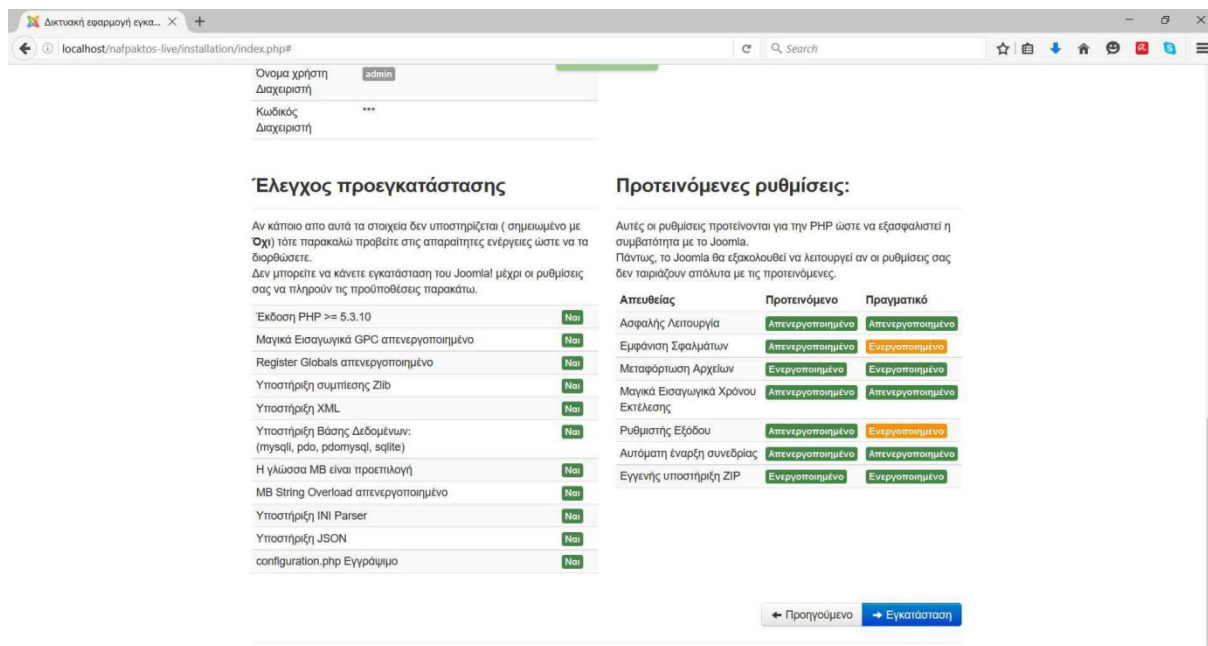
Δικτυακή εφαρμογή εγκα... ×  +

localhost/nafpaktos-live/installation/index.php#

Search

| | |
|---|---|
| Όνομα χρήστη Διαχειριστή | admin |
| Κωδικός Διαχειριστή | *** |

Έλεγχος προεγκατάστασης

Αν κάποιο απο αυτά τα στοιχεία δεν υποστηρίζεται ( σημειωμένο με Όχι) τότε παρακαλώ προβείτε στις απαραίτητες ενέργειες ώστε να τα διορθώσετε.
Δεν μπορείτε να κάνετε εγκατάσταση του Joomla! μέχρι οι ρυθμίσεις σας να πληρούν τις προϋποθέσεις παρακάτω.

| | |
|---|---|
| Έκδοση PHP >= 5.3.10 | Ναι |
| Μαγικά Εισαγωγικά GPC απενεργοποιημένο | Ναι |
| Register Globals απενεργοποιημένο | Ναι |
| Υποστήριξη συμπίεσης Zlib | Ναι |
| Υποστήριξη XML | Ναι |
| Υποστήριξη Βάσης Δεδομένων: (mysqli, pdo, pdomysql, sqlite) | Ναι |
| Η γλώσσα MB είναι προεπιλογή | Ναι |
| MB String Overload απενεργοποιημένο | Ναι |
| Υποστήριξη INI Parser | Ναι |
| Υποστήριξη JSON | Ναι |
| configuration.php Εγγράψιμο | Ναι |

Προτεινόμενες ρυθμίσεις:

Αυτές οι ρυθμίσεις προτείνονται για την PHP ώστε να εξασφαλιστεί η συμβατότητα με το Joomla.
Πάντως, το Joomla θα εξακολουθεί να λειτουργεί αν οι ρυθμίσεις σας δεν ταιριάζουν απόλυτα με τις προτεινόμενες.

| Απευθείας | Προτεινόμενο | Πραγματικό |
|---|---|---|
| Ασφαλής Λειτουργία | Απενεργοποιημένο | Απενεργοποιημένο |
| Εμφάνιση Σφαλμάτων | Απενεργοποιημένο | Ενεργοποιημένο |
| Μεταφόρτωση Αρχείων | Ενεργοποιημένο | Ενεργοποιημένο |
| Μαγικά Εισαγωγικά Χρόνου Εκτέλεσης | Απενεργοποιημένο | Απενεργοποιημένο |
| Ρυθμιστής Εξόδου | Απενεργοποιημένο | Ενεργοποιημένο |
| Αυτόματη έναρξη συνεδρίας | Απενεργοποιημένο | Απενεργοποιημένο |
| Εγγενής υποστήριξη ZIP | Ενεργοποιημένο | Ενεργοποιημένο |

← Προηγούμενο  → Εγκατάσταση